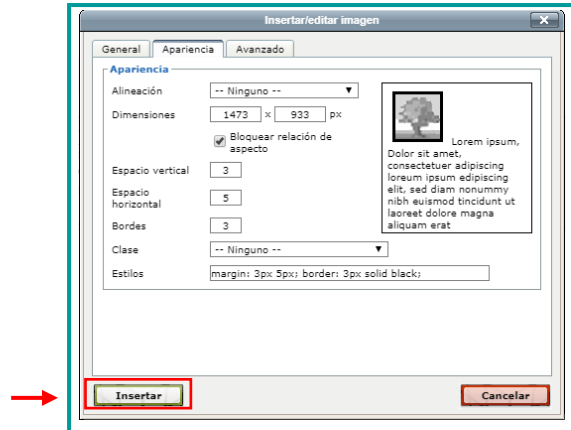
Insertar/editar imagen

General | Apariencia | Avanzado

Apariencia

Alineación -- Ninguno --

Dimensiones 1473 x 933 px

Bloquear relación de aspecto

Espacio vertical 3

Espacio horizontal 5

Bordes 3

Clase -- Ninguno --

Estilos margin: 3px 5px; border: 3px solid black;

Lorem ipsum, Dolor sit amet, consectetuer adipiscing loreum ipsum edipiscing elit, sed diam nonummy nibh euismod tincidunt ut laoreet dolore magna aliquam erat

Insertar

Cancelar